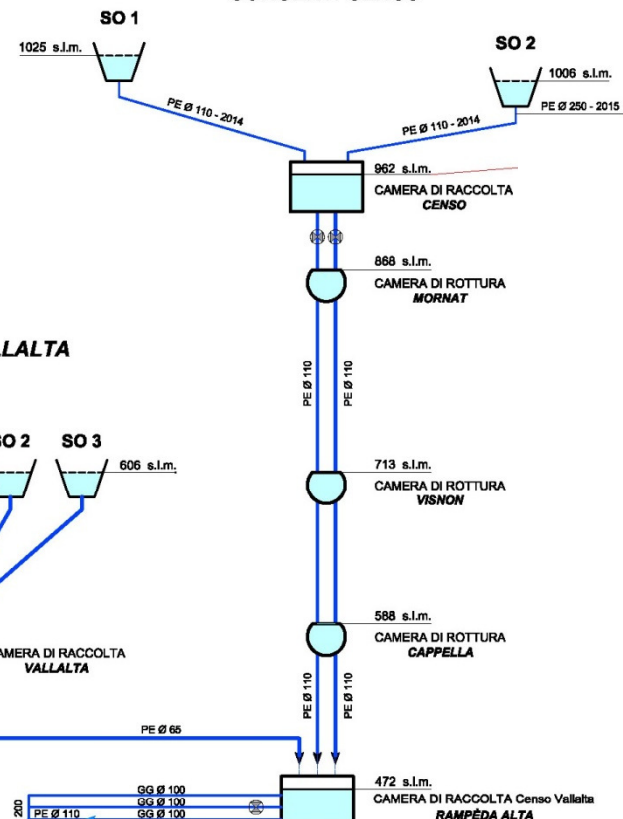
SO 1

1025 s.l.m.

SO 2

1006 s.l.m.

PE Ø 250 - 2015

PE Ø 110 - 2014

PE Ø 110 - 2014

962 s.l.m.

CAMERA DI RACCOLTA
CENSO

868 s.l.m.

CAMERA DI ROTTURA
MORNAT

LALTA

PE Ø 110

PE Ø 110

O 2

SO 3

606 s.l.m.

713 s.l.m.

CAMERA DI ROTTURA
VISNON

588 s.l.m.

CAMERA DI ROTTURA
CAPPELLA

AMERA DI RACCOLTA
VALLALTA

PE Ø 110

PE Ø 110

PE Ø 65

472 s.l.m.

CAMERA DI RACCOLTA Censo Vallalta
RAMPÈDA ALTA

GG Ø 100
GG Ø 100
GG Ø 100

PE Ø 110

200